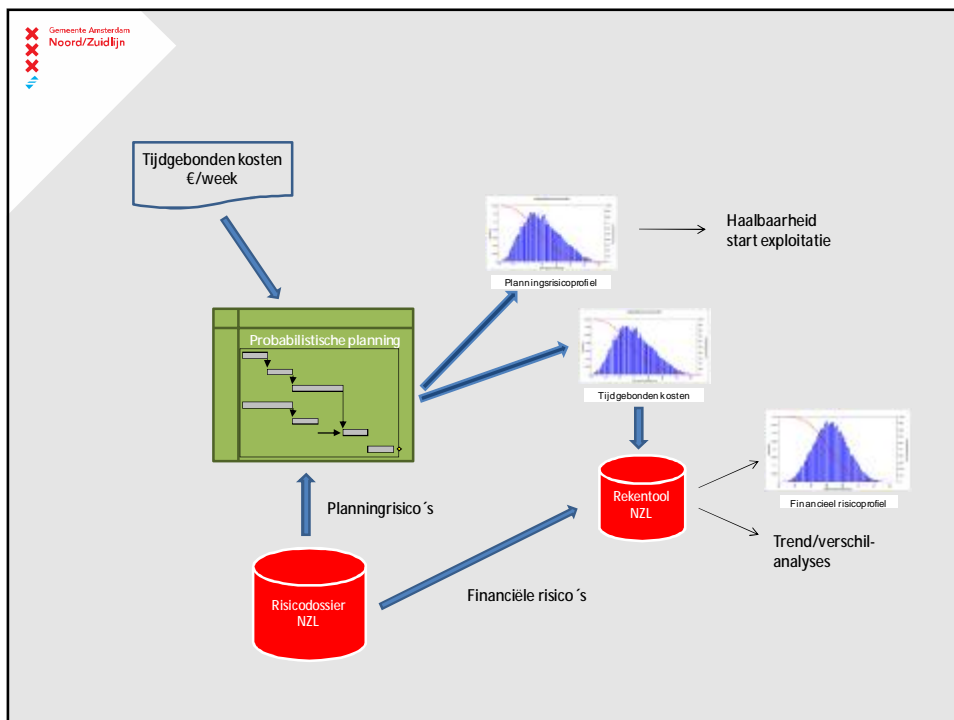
Gemeente Amsterdam
Noord/Zuidlijn

Tijdgebonden kosten
€/week

Planningsrisicoprofiel

Haalbaarheid
start exploitatie

Probabilistische planning

Tijdgebonden kosten

Rekentool
NZL

Financieel risicoprofiel

Trend/verschil-
analyses

Planningrisico´s

Risicodossier
NZL

Financiële risico´s